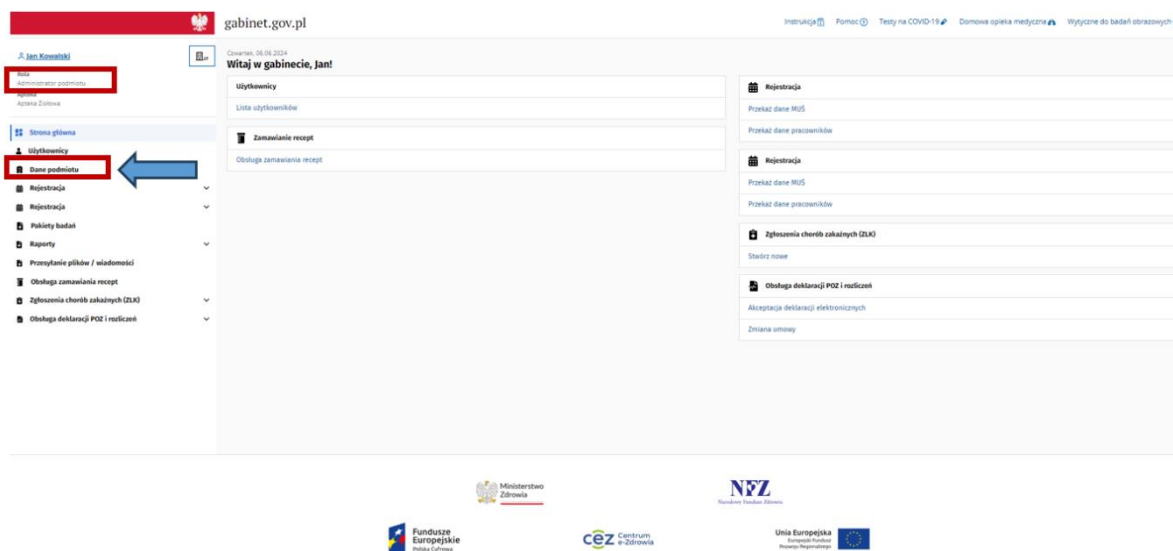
gabinet.gov.pl

Instrukcja Pomoc Testy na COVID-19 Domowa opieka medyczna Wytyczne do badań obrazowych

Jan Kowalski

Rola
Administrator podmiotu
Apteka
Apteka Ziołowa

Strona główna
Użytkownicy
Dane podmiotu
Rejestracja
Rejestracja
Pakiety badań
Raporty
Przesyłanie plików / wiadomości
Obsługa zamawiania recept
Zgłoszenia chorób zakaźnych (ZLK)
Obsługa deklaracji POZ i rozliczeń

Czwartek, 06.06.2024
Witaj w gabinecie, Jan!

Użytkownicy
Lista użytkowników

Zamawianie recept
Obsługa zamawiania recept

Rejestracja
Przekaż dane MUŚ
Przekaż dane pracowników

Rejestracja
Przekaż dane MUŚ
Przekaż dane pracowników

Zgłoszenia chorób zakaźnych (ZLK)
Stwórz nowe

Obsługa deklaracji POZ i rozliczeń
Akceptacja deklaracji elektronicznych
Zmiana umowy

Ministerstwo Zdrowia

NFZ
Narodowy Fundusz Zdrowia

Fundusze Europejskie
Polska Cyfrowa

CeZ Centrum e-Zdrowia

Unia Europejska
Europejski Fundusz Rozwoju Regionalnego